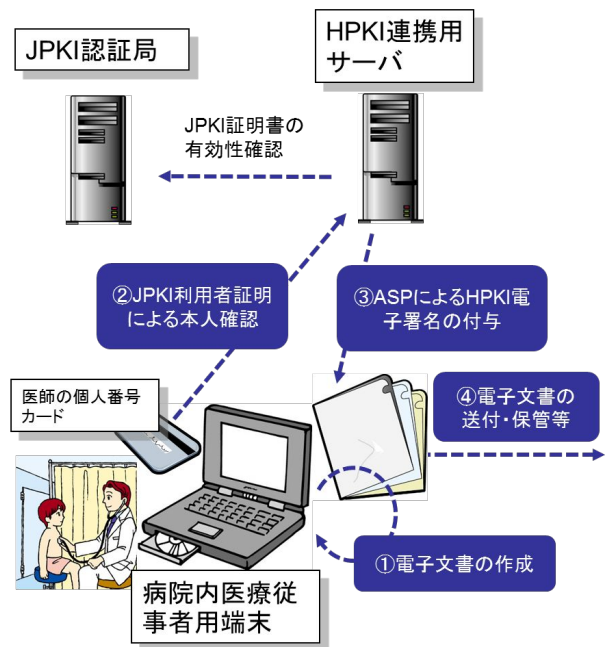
JPKI認証局

HPKI連携用サーバ

JPKI証明書の有効性確認

②JPKI利用者証明による本人確認

③ASPによるHPKI電子署名の付与

医師の個人番号カード

④電子文書の送付・保管等

①電子文書の作成

病院内医療従事者用端末